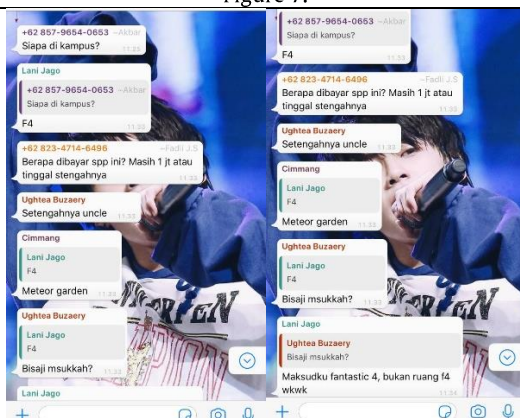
Figure 7.

+62 857-9654-0653 ~Akbar
Siapa di kampus?
11.33

Lani Jago
+62 857-9654-0653 ~Akbar
Siapa di kampus?
F4
11.33

+62 823-4714-6496 ~Fadli J.S
Berapa dibayar spp ini? Masih 1 jt atau tinggal stengahnya
11.33

Ughtea Buzaery
Setengahnya uncle
11.33

Cimmang
Lani Jago
F4
Meteor garden
11.33

Ughtea Buzaery
Lani Jago
F4
Bisaji msukkah?
11.33

+62 857-9654-0653 ~Akbar
Siapa di kampus?
F4
11.33

+62 823-4714-6496 ~Fadli J.S
Berapa dibayar spp ini? Masih 1 jt atau tinggal stengahnya
11.33

Ughtea Buzaery
Setengahnya uncle
11.33

Cimmang
Lani Jago
F4
Meteor garden
11.33

Ughtea Buzaery
Lani Jago
F4
Bisaji msukkah?
11.33

Lani Jago
Ughtea Buzaery
Bisaji msukkah?
Maksudku fantastic 4, bukan ruang f4 wkwk
11.34